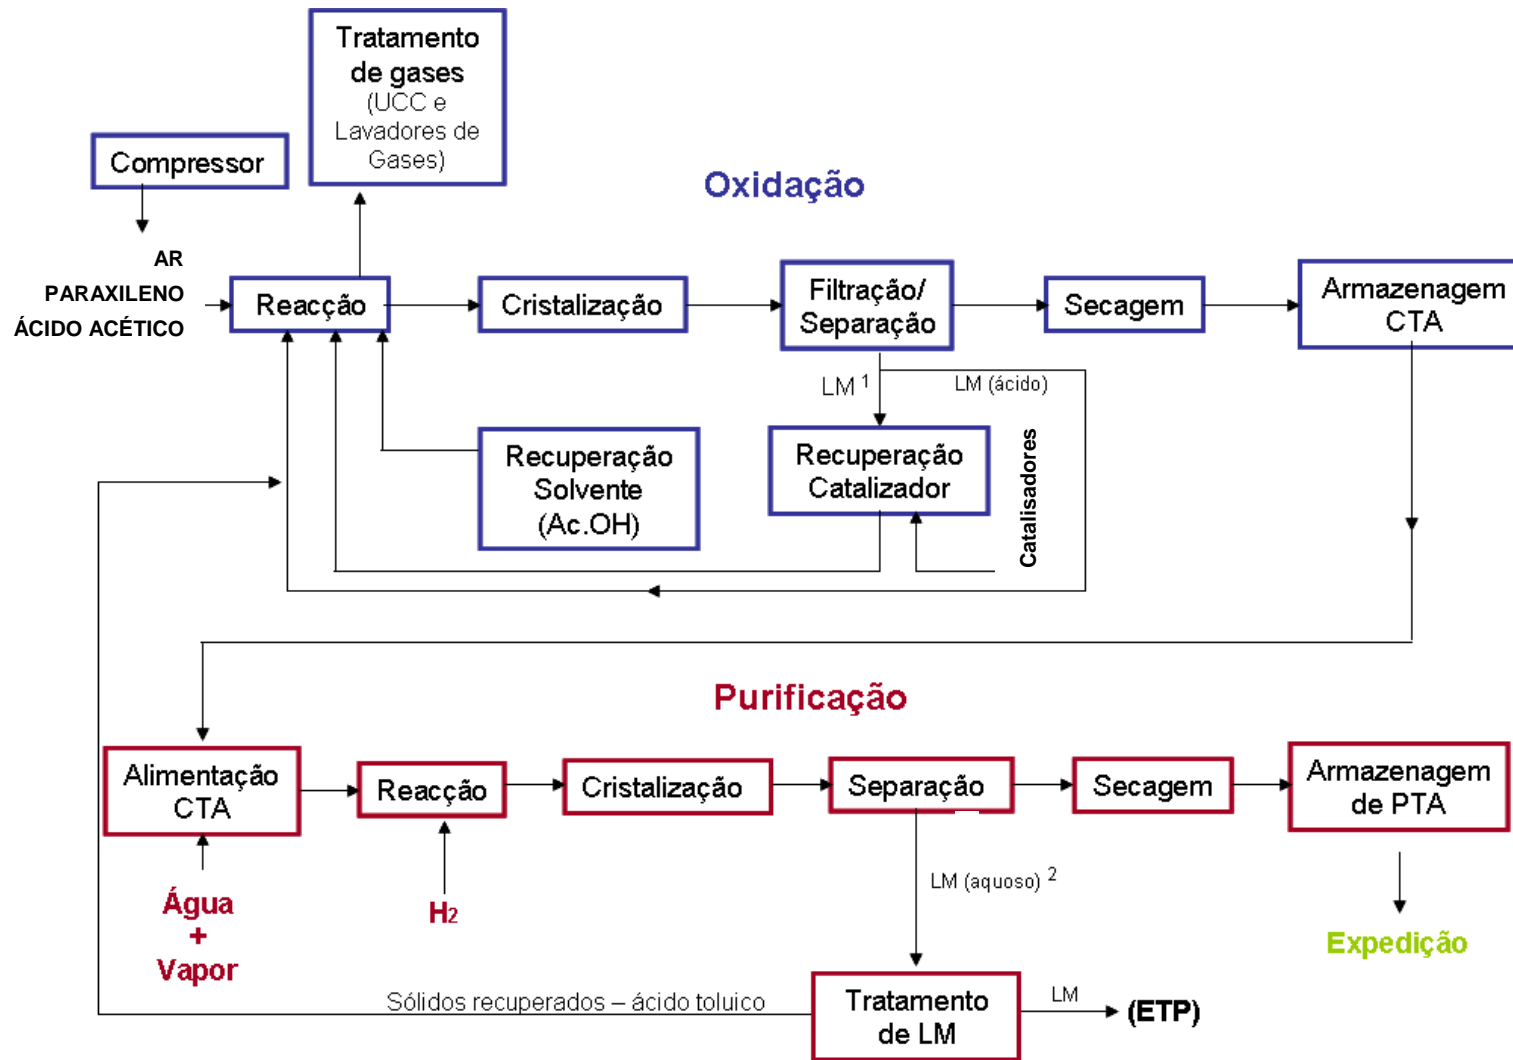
Tratamento de gases (UCC e Lavadores de Gases)

Compressor

Oxidação

AR
PARAXILENO
ÁCIDO ACÉTICO

Reacção

Cristalização

Filtração/ Separação

Secagem

Armazenagem CTA

LM $^1$

LM (ácido)

Recuperação Solvente (Ac.OH)

Recuperação Catalizador

Catalisadores

Purificação

Alimentação CTA

Reacção

Cristalização

Separação

Secagem

Armazenagem de PTA

Água + Vapor

$H_2$

LM (aquoso) $^2$

Expedição

Sólidos recuperados – ácido toluico

Tratamento de LM

LM

(ETP)